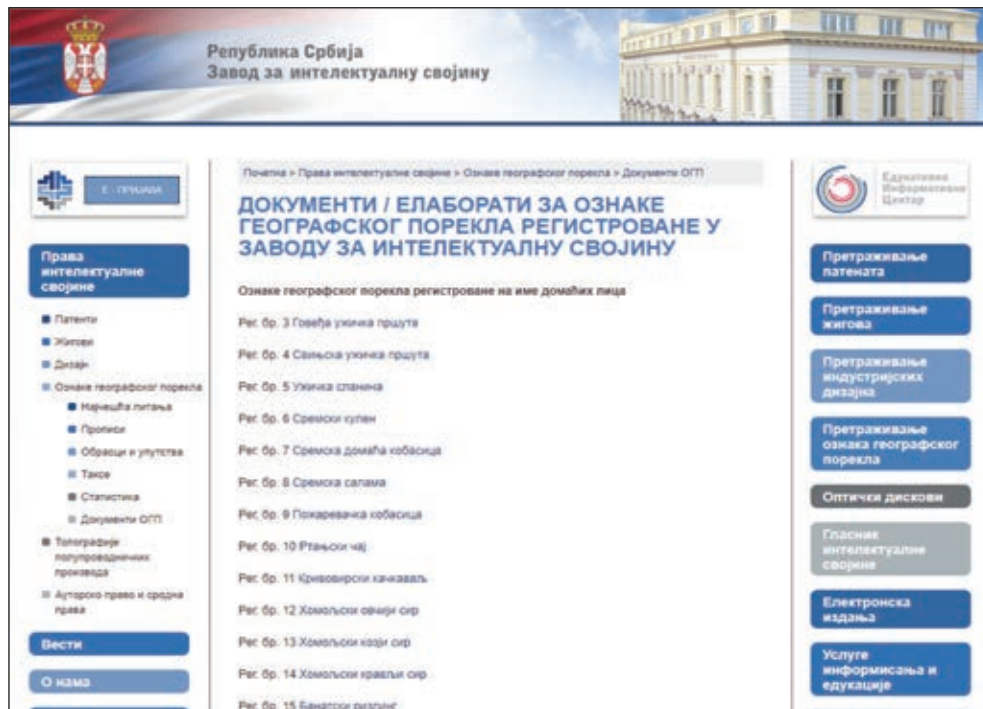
Република Србија
Завод за интелектуалну својину

Е - ПРИЈАВА

Права интелектуалне својине

Патенти
Жигови
Дизајн
Ознаке географског порекла
Најчешћа питања
Прописи
Обрасци и упутства
Таксе
Статистика
Документи ОГП
Топографије полупроводничких производа
Ауторско право и сродна права

Вести

О нама

Почетна > Права интелектуалне својине > Ознаке географског порекла > Документи ОГП

ДОКУМЕНТИ / ЕЛАБОРАТИ ЗА ОЗНАКЕ ГЕОГРАФСКОГ ПОРЕКЛА РЕГИСТРОВАНЕ У ЗАВОДУ ЗА ИНТЕЛЕКТУАЛНУ СВОЈИНУ

Ознаке географског порекла регистроване на име домаћих лица

Рег. бр. 3 Говеђа ужичка пршута

Рег. бр. 4 Свињска ужичка пршута

Рег. бр. 5 Ужичка сланина

Рег. бр. 6 Сремски кулен

Рег. бр. 7 Сремска домаћа кобасица

Рег. бр. 8 Сремска салама

Рег. бр. 9 Пожаревачка кобасица

Рег. бр. 10 Ртањски чај

Рег. бр. 11 Кривовирски качкаваљ

Рег. бр. 12 Хомољски овчији сир

Рег. бр. 13 Хомољски козји сир

Рег. бр. 14 Хомољски крављи сир

Рег. бр. 15 Банатски ризлинг

Едукативно Информативни Центар

Претраживање патената

Претраживање жигова

Претраживање индустријских дизајна

Претраживање ознака географског порекла

Оптички дискови

Гласник интелектуалне својине

Електронска издања

Услуге информисања и едукације